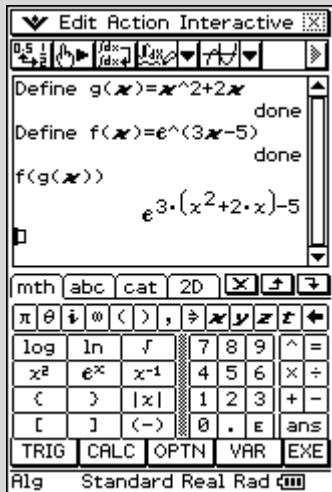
Edit Action Interactive

Define g(x)=x^2+2x
done
Define f(x)=e^(3x-5)
done
f(g(x))
$e^{3\cdot(x^2+2\cdot x)-5}$

mth abc cat 2D

π θ i ∞ ( ) , ⇒ x y z t ←

log ln √ 7 8 9 ^ =
x² eˣ x⁻¹ 4 5 6 × ÷
{ } |x| 1 2 3 + −
[ ] (−) 0 . E ans
TRIG CALC OPTN VAR EXE

Alg Standard Real Rad